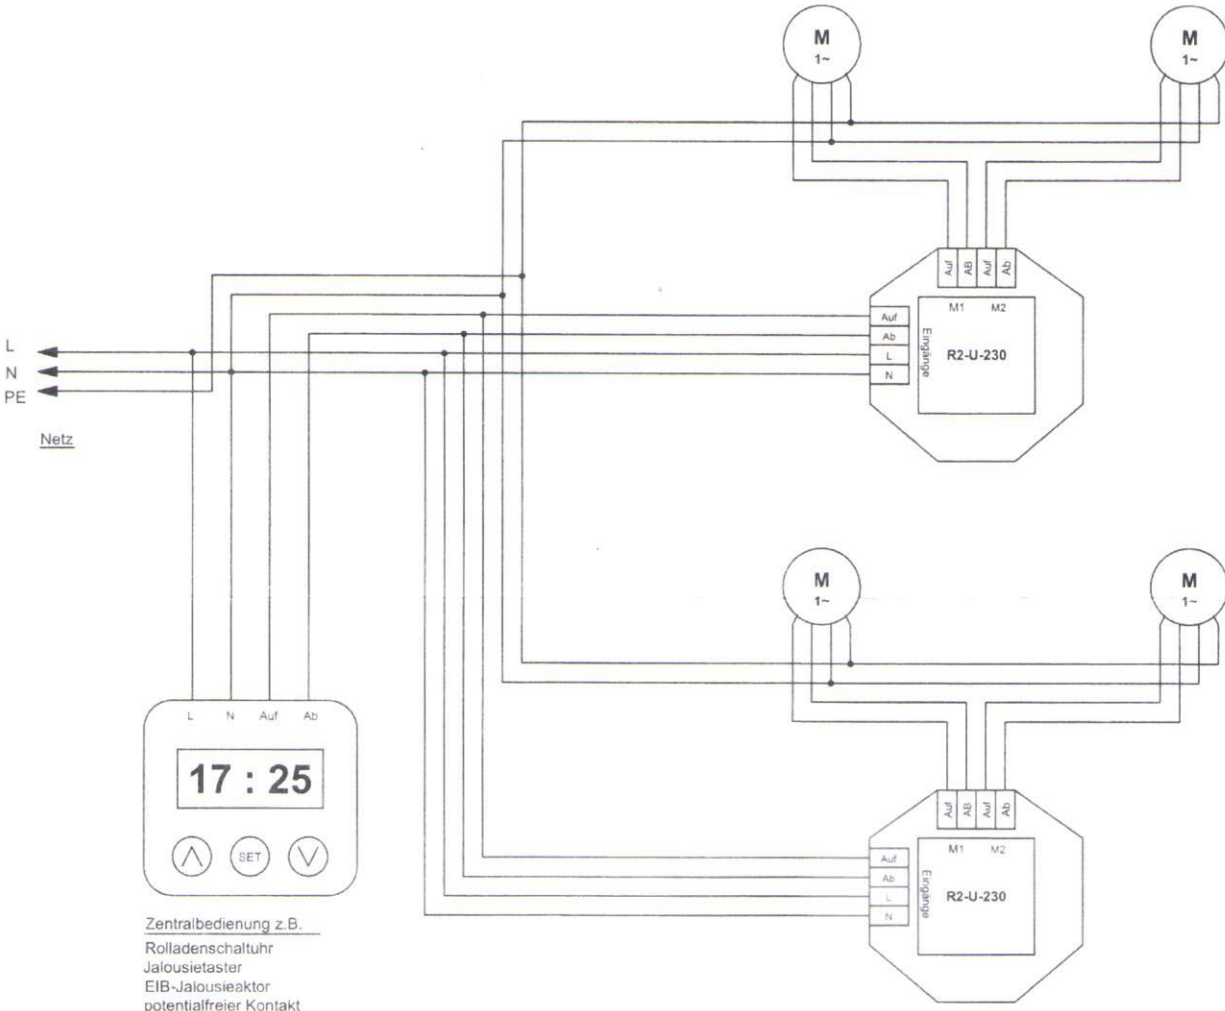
M
1~

M
1~

Auf
AB
Auf
Ab

M1
M2

Auf
Ab
L
N

Eingänge

R2-U-230

L
N
PE

Netz

M
1~

M
1~

L
N
Auf
Ab

17 : 25

SET

Auf
AB
Auf
Ab

M1
M2

Auf
Ab
L
N

Eingänge

R2-U-230

Zentralbedienung z.B.
Rolladenschaltuhr
Jalousietaster
EIB-Jalousieaktor
potentialfreier Kontakt